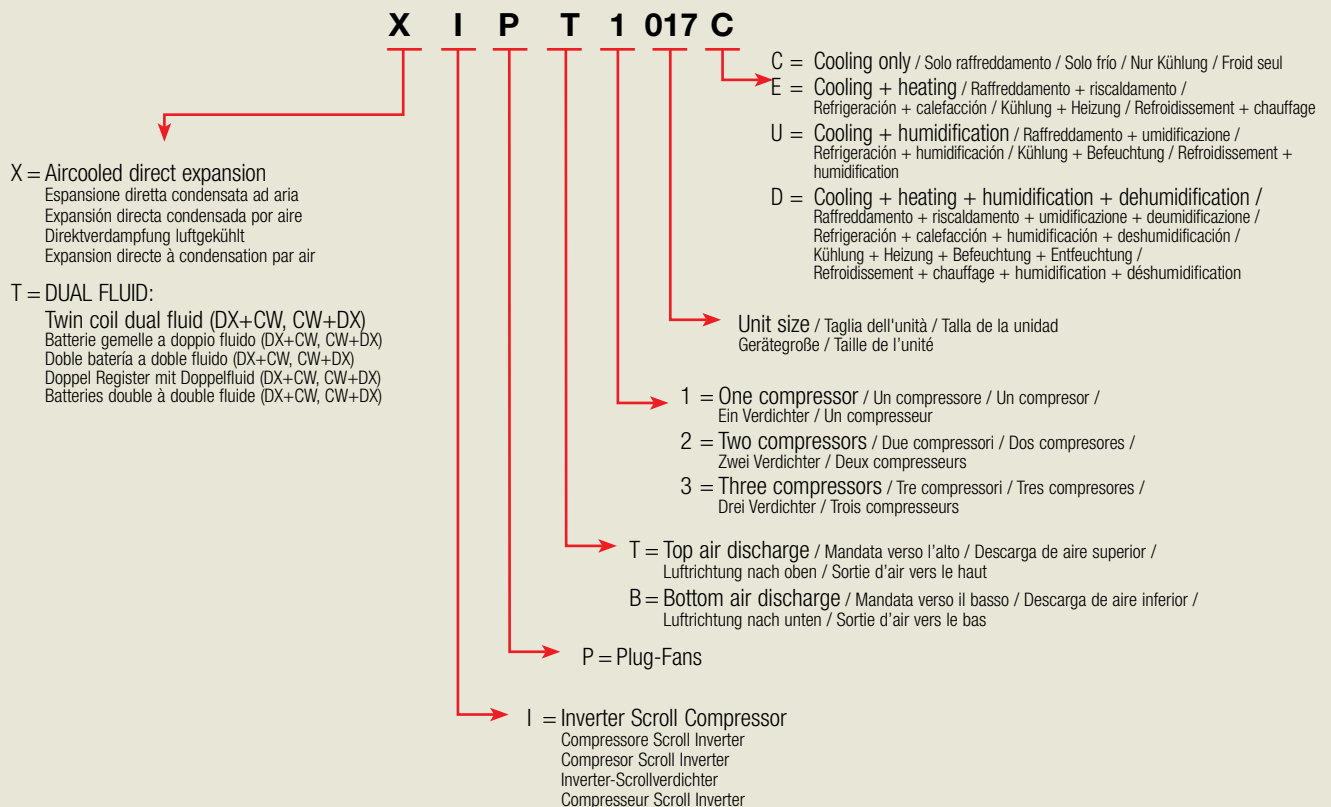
X I P T 1 017 C

C = Cooling only / Solo raffreddamento / Solo frío / Nur Kühlung / Froid seul
E = Cooling + heating / Raffreddamento + riscaldamento / Refrigeración + calefacción / Kühlung + Heizung / Refroidissement + chauffage
U = Cooling + humidification / Raffreddamento + umidificazione / Refrigeración + humidificación / Kühlung + Befeuchtung / Refroidissement + humidification
D = Cooling + heating + humidification + dehumidification / Raffreddamento + riscaldamento + umidificazione + deumidificazione / Refrigeración + calefacción + humidificación + deshumidificación / Kühlung + Heizung + Befeuchtung + Entfeuchtung / Refroidissement + chauffage + humidification + déshumidification

X = Aircooled direct expansion
Espansione diretta condensata ad aria
Expansión directa condensada por aire
Direktverdampfung luftgekühlt
Expansion directe à condensation par air

T = DUAL FLUID:
Twin coil dual fluid (DX+CW, CW+DX)
Batterie gemelle a doppio fluido (DX+CW, CW+DX)
Doble batería a doble fluido (DX+CW, CW+DX)
Doppel Register mit Doppelfluid (DX+CW, CW+DX)
Batteries double à double fluide (DX+CW, CW+DX)

Unit size / Taglia dell'unità / Talla de la unidad
Gerätegroße / Taille de l'unité

1 = One compressor / Un compressore / Un compresor / Ein Verdichter / Un compresseur
2 = Two compressors / Due compressori / Dos compresores / Zwei Verdichter / Deux compresseurs
3 = Three compressors / Tre compressori / Tres compresores / Drei Verdichter / Trois compresseurs

T = Top air discharge / Mandata verso l'alto / Descarga de aire superior / Luftrichtung nach oben / Sortie d'air vers le haut
B = Bottom air discharge / Mandata verso il basso / Descarga de aire inferior / Luftrichtung nach unten / Sortie d'air vers le bas

P = Plug-Fans

I = Inverter Scroll Compressor
Compressore Scroll Inverter
Compresor Scroll Inverter
Inverter-Scrollverdichter
Compresseur Scroll Inverter